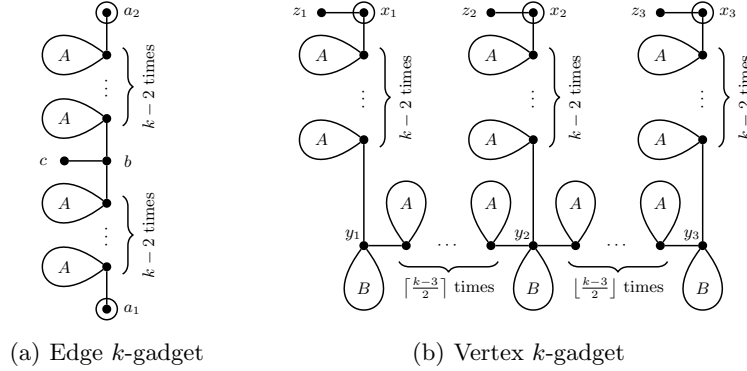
$a_2$

$A$

$k-2$ times

$A$

$c$ $b$

$A$

$k-2$ times

$A$

$a_1$

$z_1$ $x_1$ $z_2$ $x_2$ $z_3$ $x_3$

$A$ $A$ $A$

$k-2$ times $k-2$ times $k-2$ times

$A$ $A$ $A$

$A$ $A$ $A$ $A$

$y_1$ $\dots$ $y_2$ $\dots$ $y_3$

$B$ $\lceil\frac{k-3}{2}\rceil$ times $B$ $\lfloor\frac{k-3}{2}\rfloor$ times $B$

(a) Edge $k$-gadget

(b) Vertex $k$-gadget